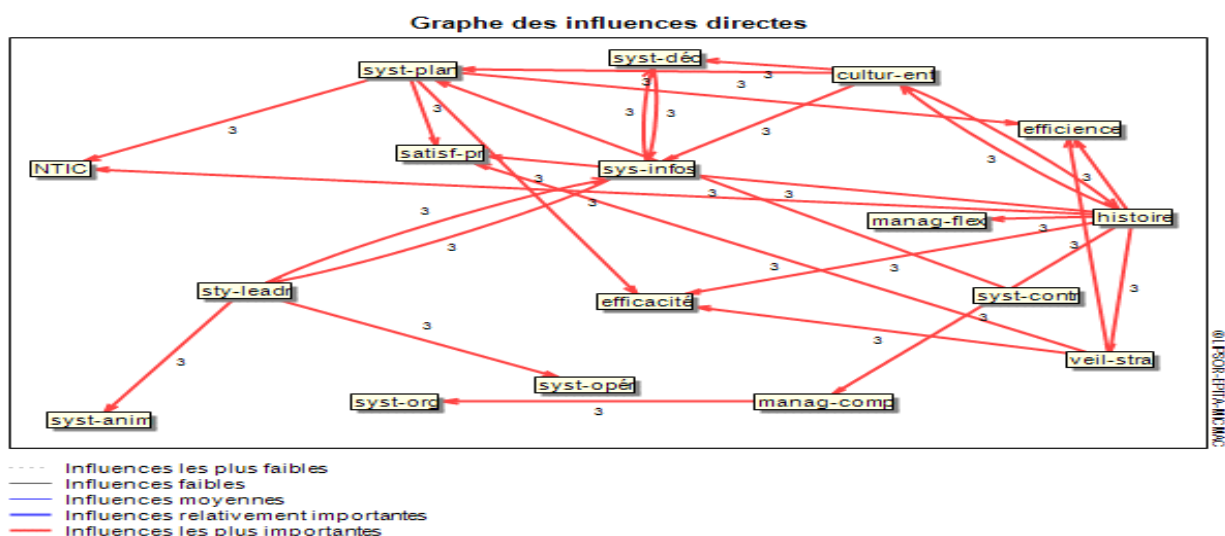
Graphe des influences directes

syst-plan
syst-déc
cultur-ent
efficience
NTIC
satisf-pr
sys-infos
manag-flex
histoire
sty-leadr
efficacité
syst-contr
veil-stra
syst-opér
syst-org
manag-comp
syst-anim

3
3
3
3
3
3
3
3
3
3
3
3
3
3
3
3
3
3
3
3
3
3
3
3
3

©LIPSOR-EPITA-MICMAC

Influences les plus faibles
Influences faibles
Influences moyennes
Influences relativement importantes
Influences les plus importantes